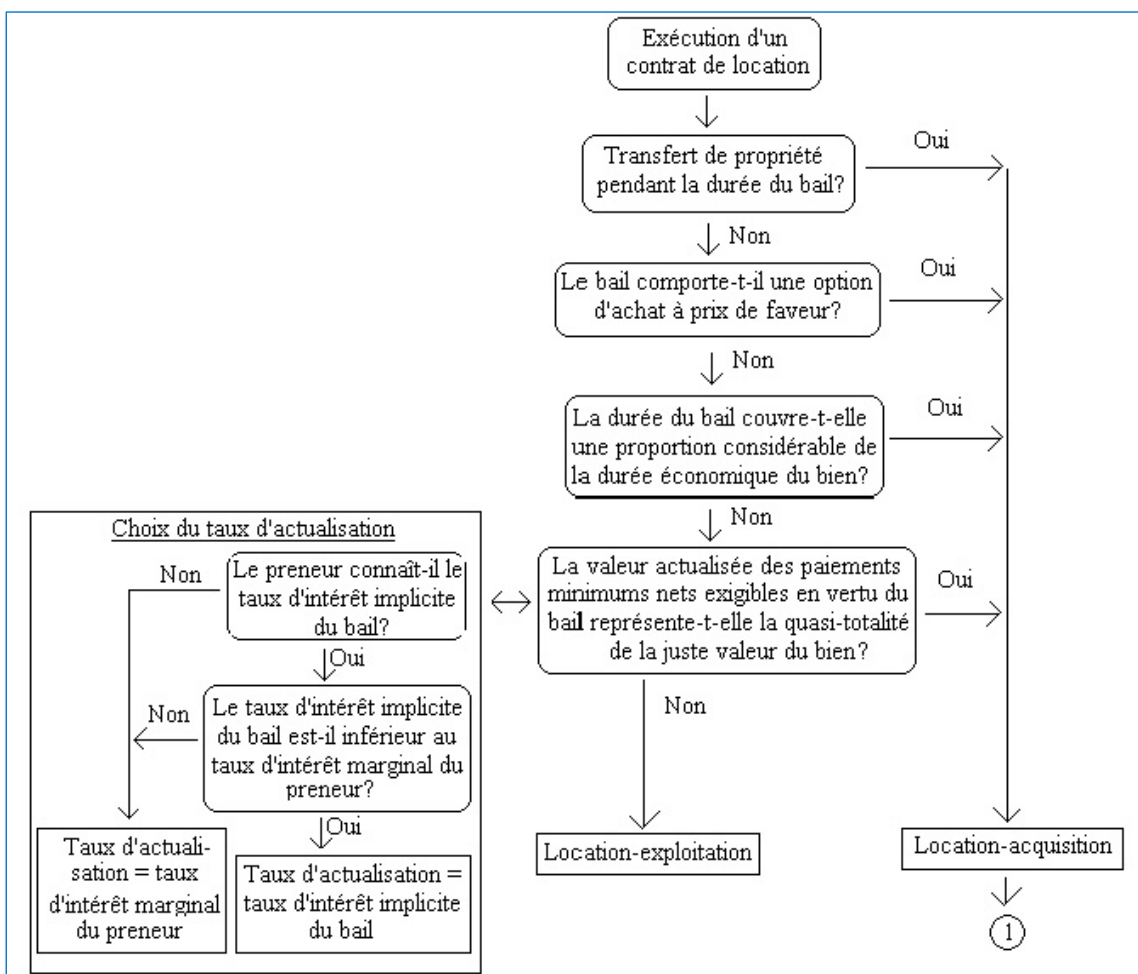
Exécution d'un contrat de location

Transfert de propriété pendant la durée du bail?

Oui

Non

Le bail comporte-t-il une option d'achat à prix de faveur?

Oui

Non

La durée du bail couvre-t-elle une proportion considérable de la durée économique du bien?

Oui

Non

Choix du taux d'actualisation

Non

Le preneur connaît-il le taux d'intérêt implicite du bail?

Oui

Non

Le taux d'intérêt implicite du bail est-il inférieur au taux d'intérêt marginal du preneur?

Oui

Taux d'actualisation = taux d'intérêt marginal du preneur

Taux d'actualisation = taux d'intérêt implicite du bail

La valeur actualisée des paiements minimums nets exigibles en vertu du bail représente-t-elle la quasi-totalité de la juste valeur du bien?

Oui

Non

Location-exploitation

Location-acquisition

1